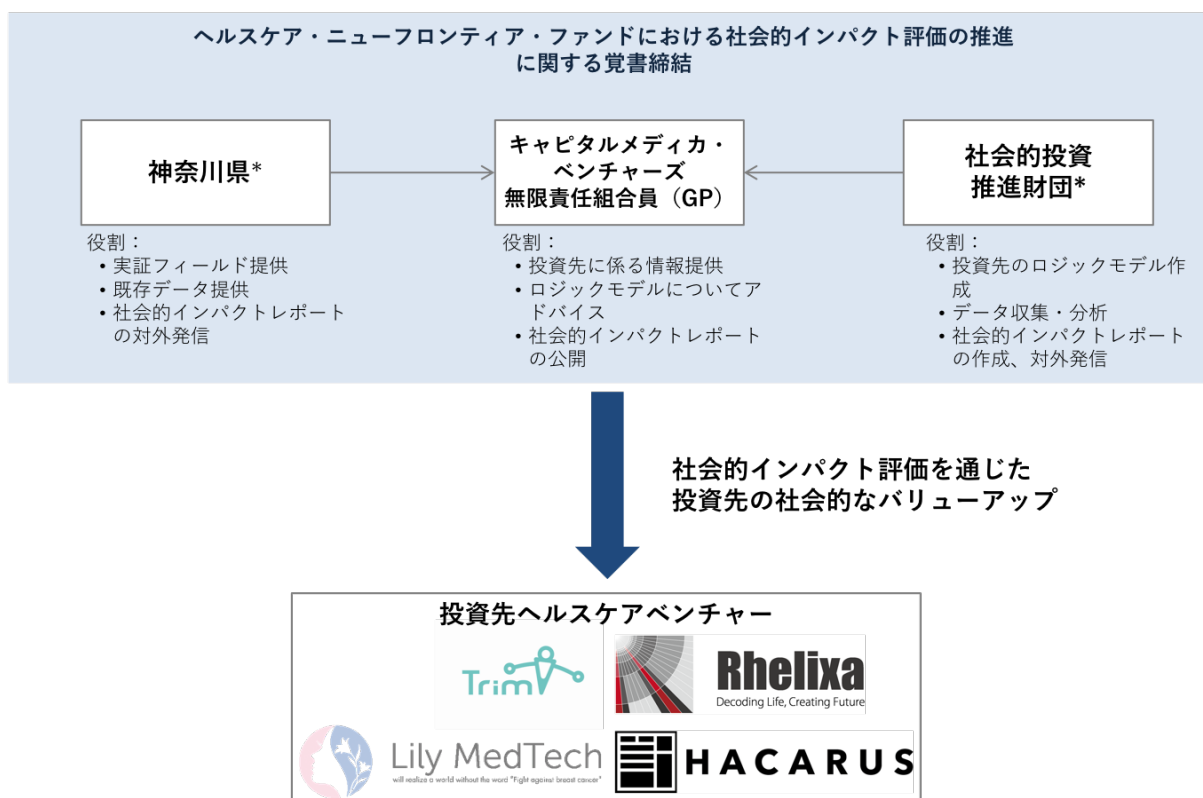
ヘルスケア・ニューフロンティア・ファンドにおける社会的インパクト評価の推進に関する覚書締結

神奈川県*

役割：
• 実証フィールド提供
• 既存データ提供
• 社会的インパクトレポートの対外発信

キャピタルメディカ・ベンチャーズ
無限責任組合員（GP）

役割：
• 投資先に係る情報提供
• ロジックモデルについてアドバイス
• 社会的インパクトレポートの公開

社会的投資推進財団*

役割：
• 投資先のロジックモデル作成
• データ収集・分析
• 社会的インパクトレポートの作成、対外発信

社会的インパクト評価を通じた
投資先の社会的なバリューアップ

投資先ヘルスケアベンチャー

Trim

Rhelixa
Decoding Life, Creating Future

Lily MedTech
will realize a world without the word "Fight against breast cancer"

HACARUS